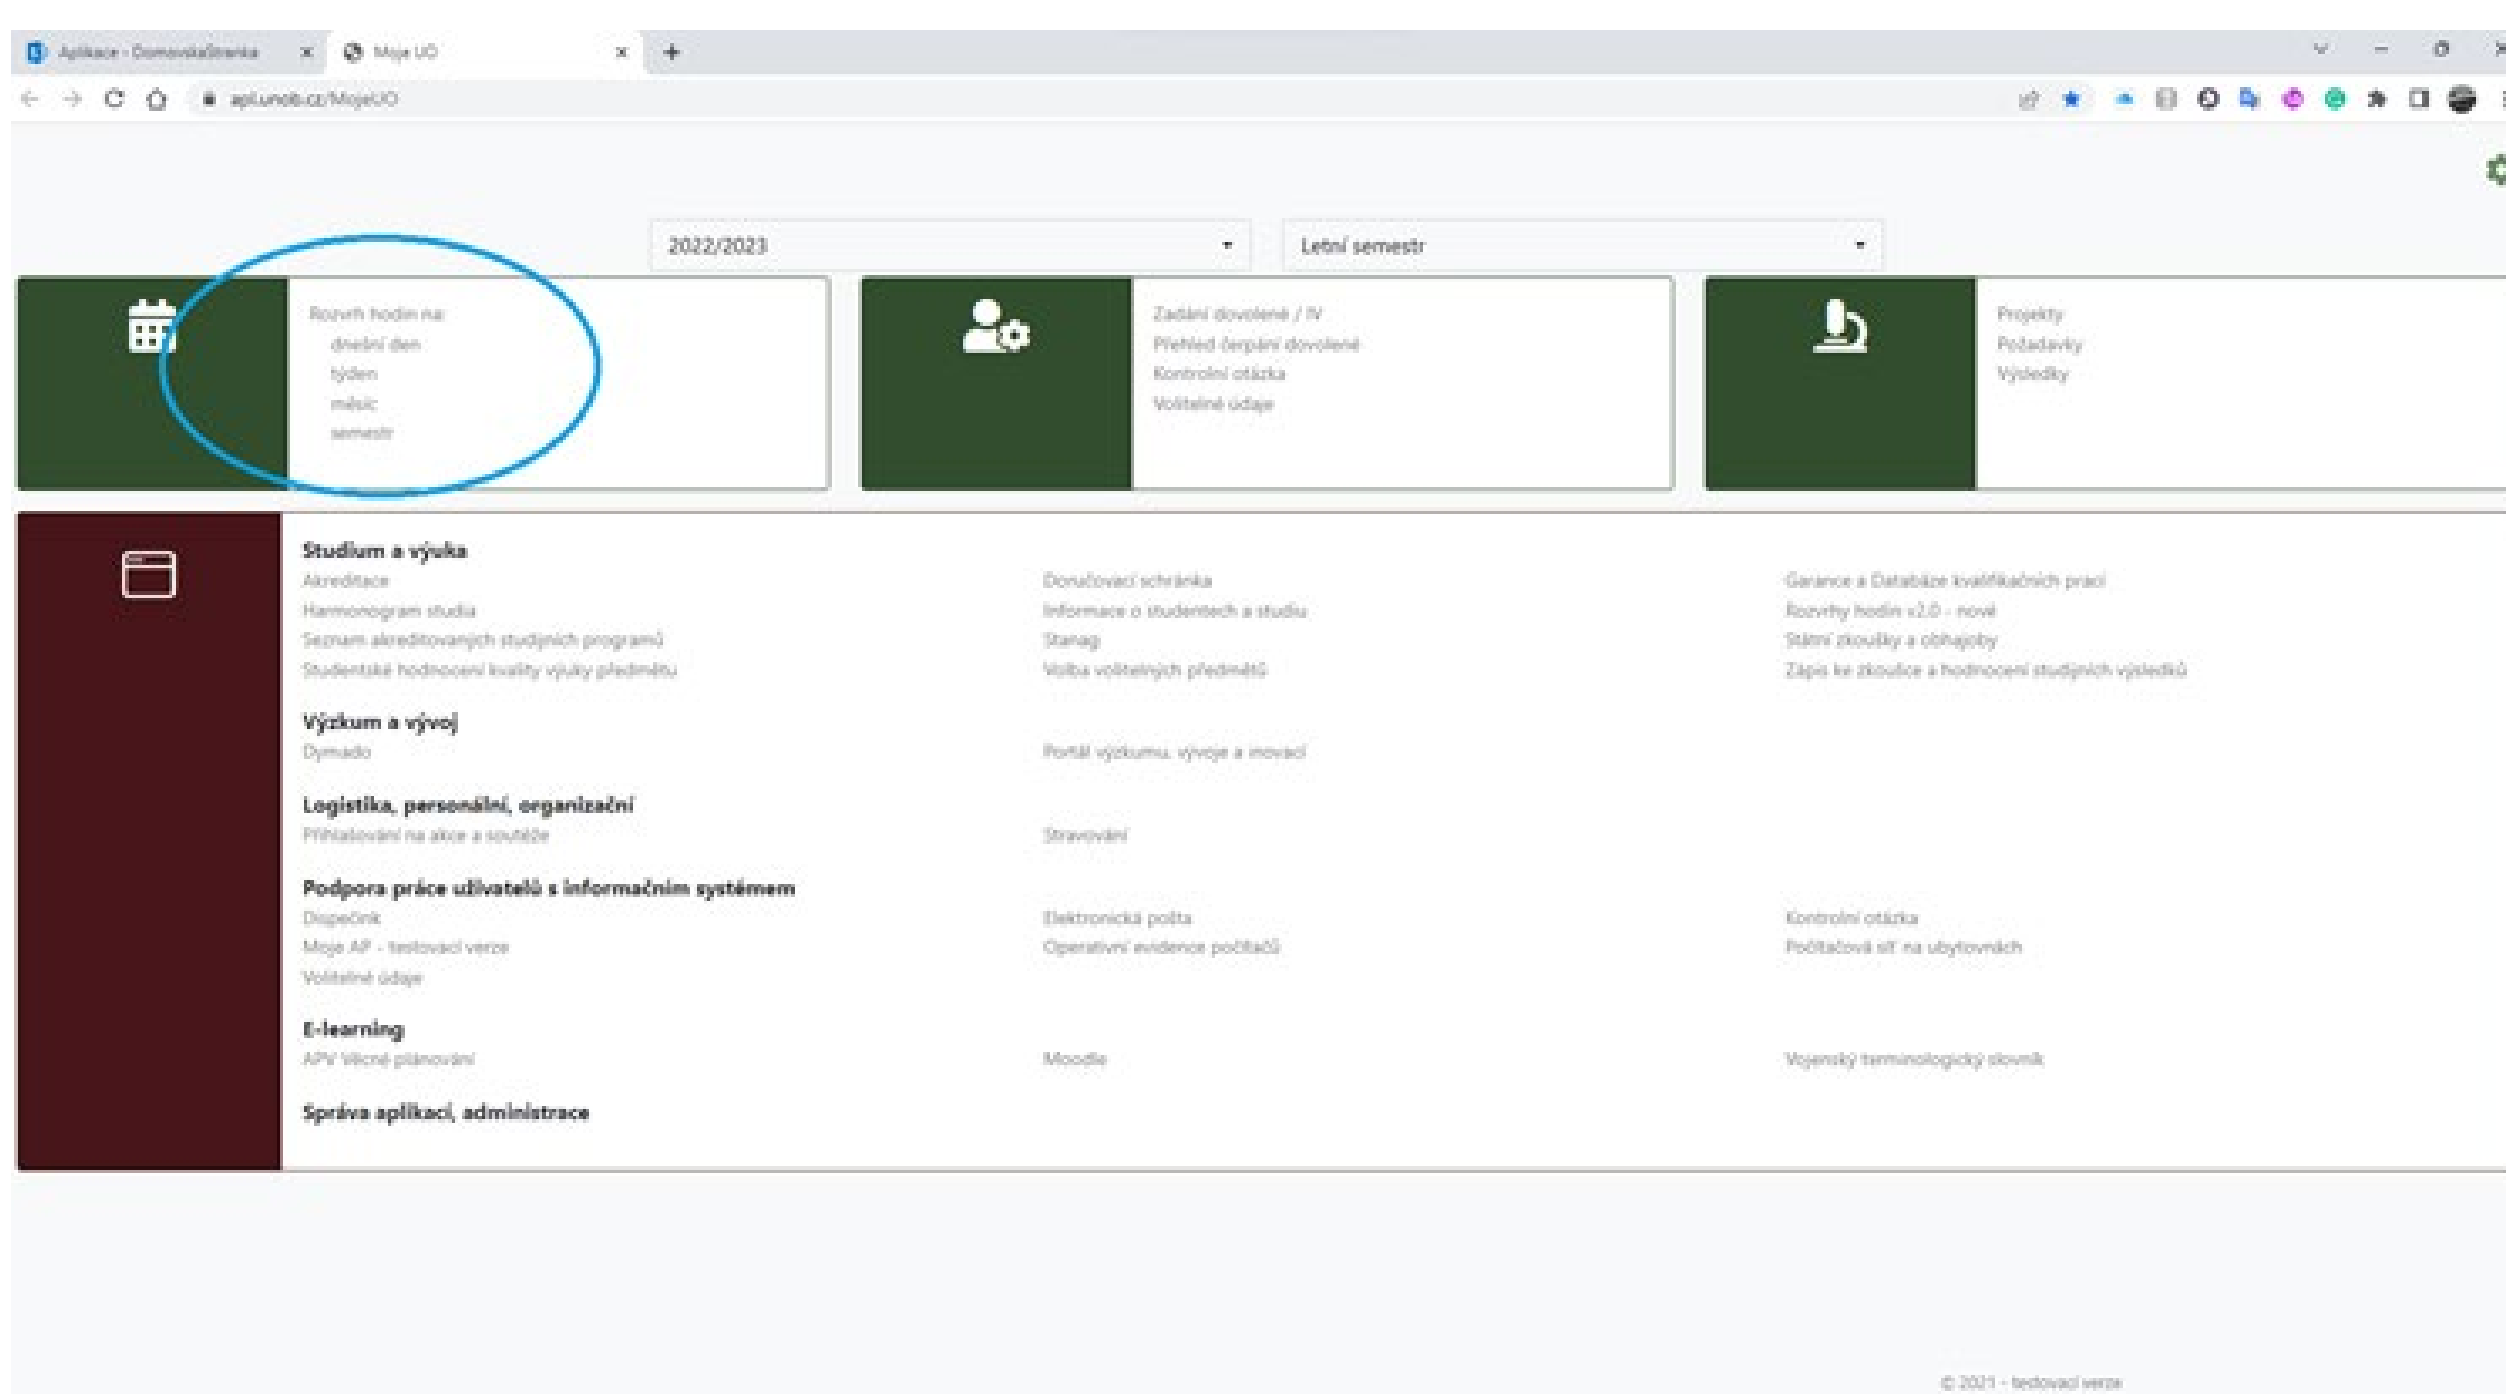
Aplikace - Domovská stránka
Moje UO
apl.unob.cz/MojeUO

2022/2023
Letní semestr

Rozvrh hodin na:
dnešní den
týden
měsíc
semestr

Zadání dovolené / IV
Přehled čerpání dovolené
Kontrolní otázka
Volitelné údaje

Projekty
Požadavky
Výsledky

Studium a výuka
Akreditace
Harmonogram studia
Seznam akreditovaných studijních programů
Studentské hodnocení kvality výuky předmětu
Doručovací schránka
Informace o studentech a studiu
Stanag
Volba volitelných předmětů
Garance a Databáze kvalifikačních prací
Rozvrhy hodin v2.0 - nové
Státní zkoušky a obhajoby
Zápis ke zkoušce a hodnocení studijních výsledků

Výzkum a vývoj
Dymado
Portál výzkumu, vývoje a inovací

Logistika, personální, organizační
Přihlašování na akce a soutěže
Stravování

Podpora práce uživatelů s informačním systémem
Dispečink
Moje AF - testovací verze
Volitelné údaje
Elektronická pošta
Operativní evidence počítačů
Kontrolní otázka
Počítačová síť na ubytovnách

E-learning
APV Věcné plánování
Moodle
Vojenský terminologický slovník

Správa aplikací, administrace

© 2021 - testovací verze